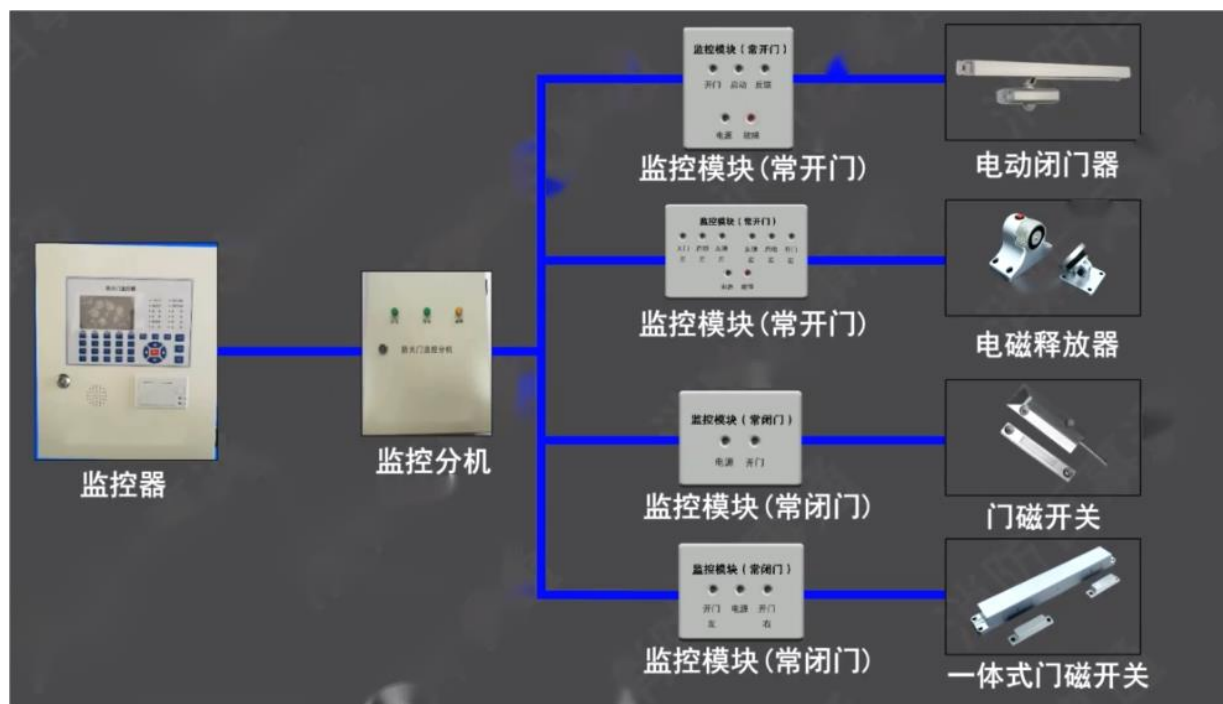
监控模块（常开门）
开门 启动 反馈
电源 故障
监控模块(常开门)
电动闭门器

监控模块（常开门）
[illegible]
监控模块(常开门)
电磁释放器

监控器

防火门监控分机
监控分机

监控模块（常闭门）
电源 开门
监控模块(常闭门)
门磁开关

监控模块（常闭门）
开门 电源 开门
左 右
监控模块(常闭门)
一体式门磁开关